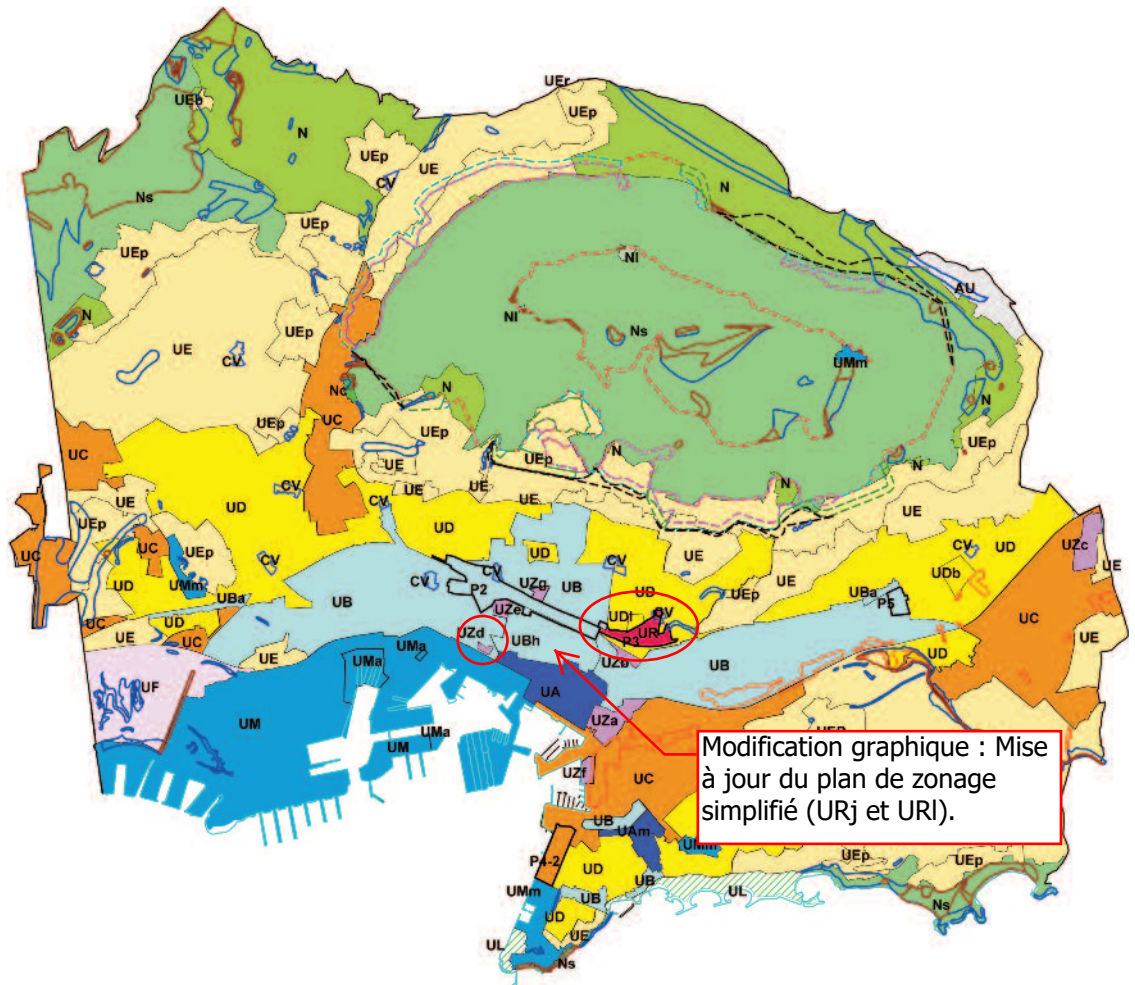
UEr
UEb
UEp
N
UEp
UE
CV
Ns
UEp
N
UEp
NI
NI
Ns
AU
N
UEp
UE
CV
Nc
UMm
N
UC
UEp
UC
UE
UEp
N
N
UEp
N
UE
CV
UE
UE
UEp
UD
N
CV
UE
UEp
UD
UE
UC
UEp
UD
CV
CV
UD
UZc
UC
UD
UMm
CV
UD
UZg
UB
UD
UE
UDb
UE
CV
P2
UB
UBa
UB
UBa
P5
UC
UD
UZe
UDl
CV
UC
UE
UE
UZd
UBh
P3
UR
UB
UD
UC
UE
UMa
UMa
UZb
UF
UA
UM
UZa
UM
UMa
Modification graphique : Mise à jour du plan de zonage simplifié (URj et URl).
UZf
UC
UB
UAm
P4-2
UD
UB
UEp
UEp
UMm
UB
UL
UD
UE
Ns
UL
Ns